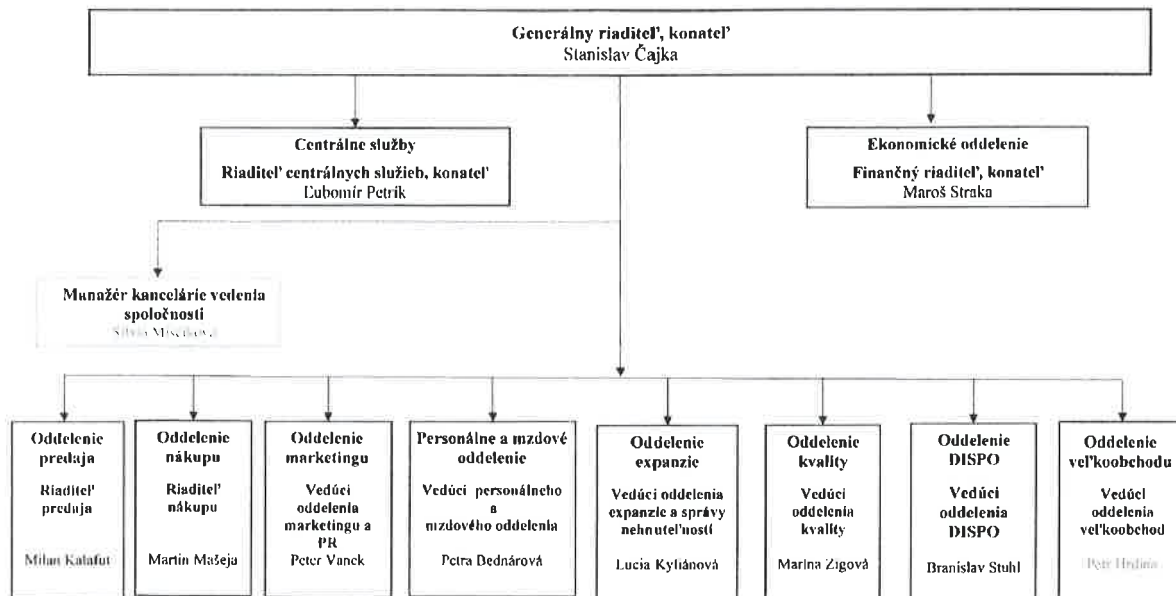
Generálny riaditeľ, konateľ
Stanislav Čajka

Centrálne služby
Riaditeľ centrálnych služieb, konateľ
Ľubomír Petrík

Ekonomické oddelenie
Finančný riaditeľ, konateľ
Maroš Straka

Manažér kancelárie vedenia spoločnosti
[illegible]

Oddelenie predaja
Riaditeľ predaja
Milan Kalafut

Oddelenie nákupu
Riaditeľ nákupu
Martin Mašeja

Oddelenie marketingu
Vedúci oddelenia marketingu a PR
Peter Vanek

Personálne a mzdové oddelenie
Vedúci personálneho a mzdového oddelenia
Petra Bednárová

Oddelenie expanzie
Vedúci oddelenia expanzie a správy nehnuteľností
Lucia Kyliánová

Oddelenie kvality
Vedúci oddelenia kvality
Marina Zigová

Oddelenie DISPO
Vedúci oddelenia DISPO
Branislav Stuhl

Oddelenie veľkoobchodu
Vedúci oddelenia veľkoobchod
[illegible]